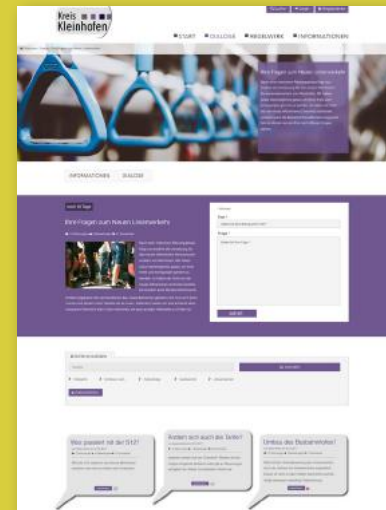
Kreis Kleinhofen

START DIALOGE REGELWERK INFORMATIONEN

Ihre Fragen zum Neuen Linienverkehr

INFORMATIONEN DIALOGE

Ihre Fragen zum Neuen Linienverkehr

Was passiert mit der S12?

Ändert sich auch die Seite?

Umbau des Busbahnhofes?